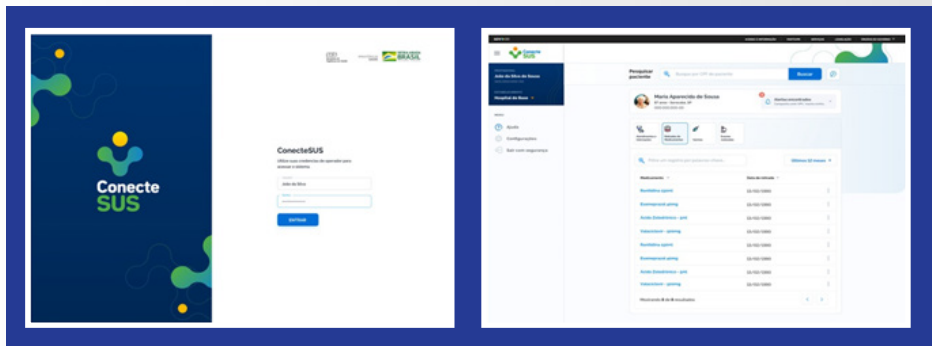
Conecte SUS

BRASIL

ConecteSUS

Utilize suas credenciais de operador para acessar o sistema

João da Silva

ENTRAR

Conecte SUS

João da Silva de Souza

Hospital de Base

Ajuda

Configurações

Sair com segurança

Pesquisar paciente

Buscar

Maria Aparecida de Souza

Últimos 12 meses

Bacitetina (Ladm)

Enantigonese Imanuel Rubé Carandage
Nenhum

ultimos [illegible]

Resultados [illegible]

Bactidrina (Ladm)

Desonol gripe

Aviso Ensinhemo - AGE

Hemografia - Hemeog

Bactidrina (Ladm)

Desonol gripe

Aviso Ensinhemo - AGE

Hemografia - Hemeog

Mostrando 8 de 8 resultados